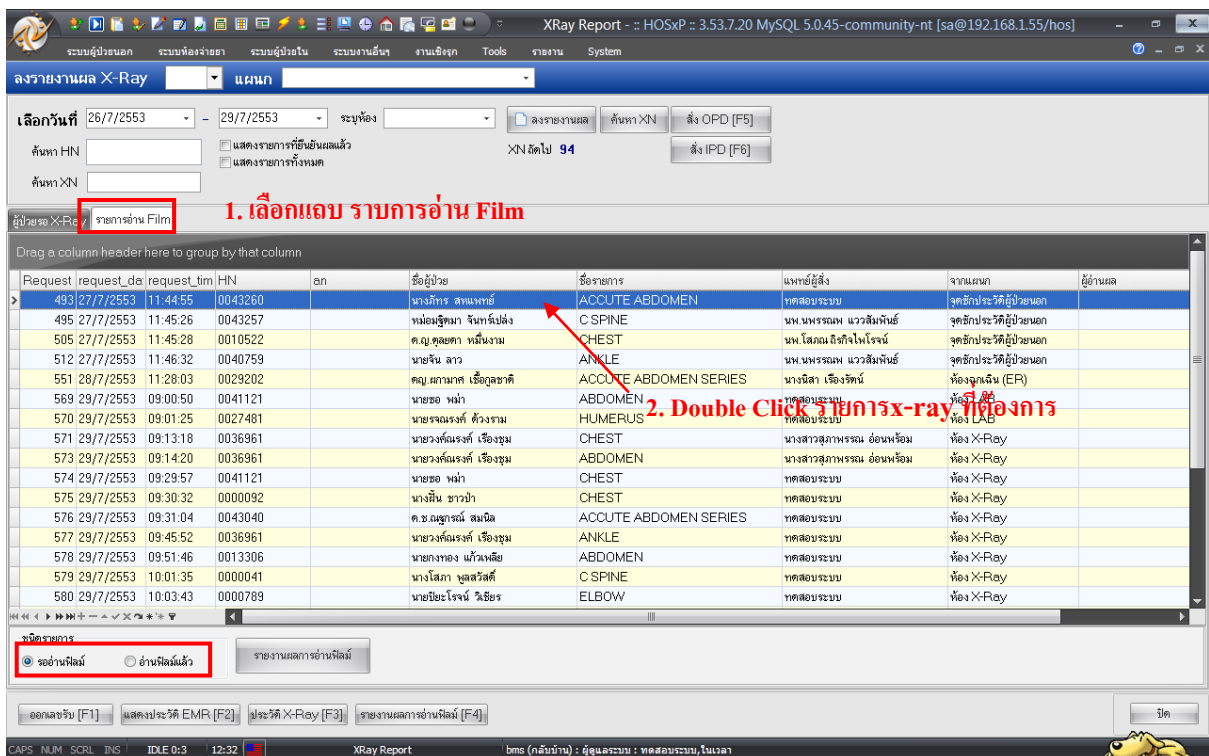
XRay Report - :: HOSxP :: 3.53.7.20 MySQL 5.0.45-community-nt [sa@192.168.1.55/hos]

ระบบผู้ป่วยนอก ระบบห้องจ่ายยา ระบบผู้ป่วยใน ระบบงานอื่นๆ งานเชิงรุก Tools รายงาน System

ลงรายงานผล X-Ray แผนก

เลือกวันที่ 26/7/2553 - 29/7/2553 ระบุห้อง ลงรายงานผล ค้นหา XN สั่ง OPD [F5]
ค้นหา HN แสดงรายการที่ยืนยันผลแล้ว แสดงรายการทั้งหมด XN ถัดไป 94 สั่ง IPD [F6]
ค้นหา XN

ผู้ป่วยรอ X-Ray รายการอ่าน Film

1. เลือกแถบ ราบการอ่าน Film

Drag a column header here to group by that column

| Request | request_da | request_tim | HN | an | ชื่อผู้ป่วย | ชื่อรายการ | แพทย์ผู้สั่ง | จากแผนก | ผู้อ่านผล |
|---|---|---|---|---|---|---|---|---|---|
| 493 | 27/7/2553 | 11:44:55 | 0043260 | | นางภัทร สหแพทย์ | ACCUTE ABDOMEN | ทดสอบระบบ | จุดซักประวัติผู้ป่วยนอก | |
| 495 | 27/7/2553 | 11:45:26 | 0043257 | | หม่อมฐิตมา จันทร์เปล่ง | C SPINE | นพ.นพรรณพ แววสัมพันธ์ | จุดซักประวัติผู้ป่วยนอก | |
| 505 | 27/7/2553 | 11:45:59 | 0010522 | | ด.ญ.ดุลยดา หมื่นงาม | CHEST | นพ.โสภณ ถิรกิจไพโรจน์ | จุดซักประวัติผู้ป่วยนอก | |
| 512 | 27/7/2553 | 11:46:32 | 0040759 | | นายจัน ลาว | ANKLE | นพ.นพรรณพ แววสัมพันธ์ | จุดซักประวัติผู้ป่วยนอก | |
| 551 | 28/7/2553 | 11:28:03 | 0029202 | | ดญ.ผกามาศ เชื้อกูลชาติ | ACCUTE ABDOMEN SERIES | นางนิสา เรืองรัตน์ | ห้องฉุกเฉิน (ER) | |
| 569 | 29/7/2553 | 09:00:50 | 0041121 | | นายชอ หม่า | ABDOMEN | ทดสอบระบบ | ห้อง X-Ray | |
| 570 | 29/7/2553 | 09:01:25 | 0027481 | | นายรจณรงค์ ตัวงาม | HUMERUS | ทดสอบระบบ | ห้อง LAB | |
| 571 | 29/7/2553 | 09:13:18 | 0036961 | | นายวงศ์ณรงค์ เรืองชูม | CHEST | นางสาวสุภาพรรณ อ่อนพร้อม | ห้อง X-Ray | |
| 573 | 29/7/2553 | 09:14:20 | 0036961 | | นายวงศ์ณรงค์ เรืองชูม | ABDOMEN | นางสาวสุภาพรรณ อ่อนพร้อม | ห้อง X-Ray | |
| 574 | 29/7/2553 | 09:29:57 | 0041121 | | นายชอ หม่า | CHEST | ทดสอบระบบ | ห้อง X-Ray | |
| 575 | 29/7/2553 | 09:30:32 | 0000092 | | นางสิน ชาวป่า | CHEST | ทดสอบระบบ | ห้อง X-Ray | |
| 576 | 29/7/2553 | 09:31:04 | 0043040 | | ด.ช.ณฐกรณ์ สมนิล | ACCUTE ABDOMEN SERIES | ทดสอบระบบ | ห้อง X-Ray | |
| 577 | 29/7/2553 | 09:45:52 | 0036961 | | นายวงศ์ณรงค์ เรืองชูม | ANKLE | ทดสอบระบบ | ห้อง X-Ray | |
| 578 | 29/7/2553 | 09:51:46 | 0013306 | | นายทองทอง แก้วเหลือ | ABDOMEN | ทดสอบระบบ | ห้อง X-Ray | |
| 579 | 29/7/2553 | 10:01:35 | 0000041 | | นางโสภา พูลสวัสดิ์ | C SPINE | ทดสอบระบบ | ห้อง X-Ray | |
| 580 | 29/7/2553 | 10:03:43 | 0000789 | | นายปิยะโรจน์ วิเชียร | ELBOW | ทดสอบระบบ | ห้อง X-Ray | |

2. Double Click รายการx-ray ที่ต้องการ

ชนิดรายการ
รออ่านฟิล์ม อ่านฟิล์มแล้ว
รายงานผลการอ่านฟิล์ม

ออกเลขรับ [F1] แสดงประวัติ EMR [F2] ประวัติ X-Ray [F3] รายงานผลการอ่านฟิล์ม [F4] ปิด

CAPS NUM SCRL INS IDLE 0:3 12:32 XRay Report bms (กลับบ้าน) : ผู้ดูแลระบบ : ทดสอบระบบ,ในเวลา